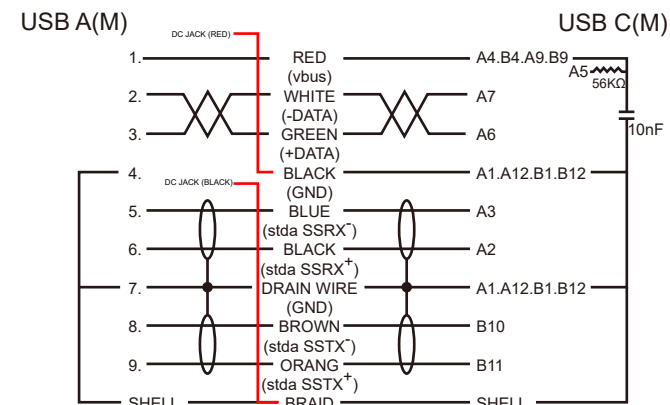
USB A(M)

USB C(M)

DC JACK (RED)

1. RED (vbus) A4.B4.A9.B9

A5 56KΩ

10nF

2. WHITE (-DATA) A7

3. GREEN (+DATA) A6

4. BLACK (GND) A1.A12.B1.B12

DC JACK (BLACK)

5. BLUE (stda SSRX$^-$) A3

6. BLACK (stda SSRX$^+$) A2

7. DRAIN WIRE (GND) A1.A12.B1.B12

8. BROWN (stda SSTX$^-$) B10

9. ORANG (stda SSTX$^+$) B11

SHELL BRAID SHELL